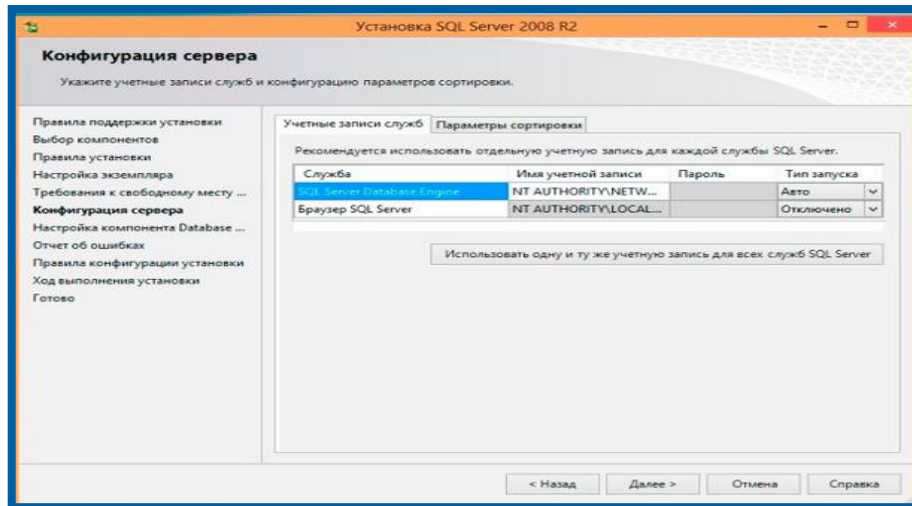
Установка SQL Server 2008 R2

Конфигурация сервера

Укажите учетные записи служб и конфигурацию параметров сортировки.

Правила поддержки установки
Выбор компонентов
Правила установки
Настройка экземпляра
Требования к свободному месту ...
Конфигурация сервера
Настройка компонента Database ...
Отчет об ошибках
Правила конфигурации установки
Ход выполнения установки
Готово

Учетные записи служб | Параметры сортировки

Рекомендуется использовать отдельную учетную запись для каждой службы SQL Server.

| Служба | Имя учетной записи | Пароль | Тип запуска |
|---|---|---|---|
| SQL Server Database Engine | NT AUTHORITY\NETW... | | Авто |
| Браузер SQL Server | NT AUTHORITY\LOCAL... | | Отключено |

Использовать одну и ту же учетную запись для всех служб SQL Server

< Назад | Далее > | Отмена | Справка